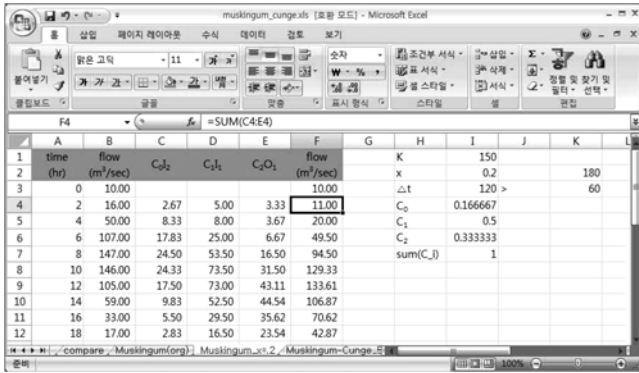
muskingum_cunge.xls [호환 모드] - Microsoft Excel

홈 삽입 페이지 레이아웃 수식 데이터 검토 보기

붙여넣기 클립보드 맑은 고딕 11 가 가 가 글꼴 맞춤 숫자 ₩ - % , 표시 형식 조건부 서식 표 서식 셀 스타일 스타일 삽입 삭제 서식 셀 Σ 정렬 및 필터 찾기 및 선택 편집

F4 $f_x$ =SUM(C4:E4)

| | A | B | C | D | E | F | G | H | I | J | K |
|---|---|---|---|---|---|---|---|---|---|---|---|
| 1 | time | flow | $C_0I_2$ | $C_1I_1$ | $C_2O_1$ | flow | | K | 150 | | |
| 2 | (hr) | (m³/sec) | | | | (m³/sec) | | x | 0.2 | | 180 |
| 3 | 0 | 10.00 | | | | 10.00 | | △t | 120 | > | 60 |
| 4 | 2 | 16.00 | 2.67 | 5.00 | 3.33 | 11.00 | | $C_0$ | 0.166667 | | |
| 5 | 4 | 50.00 | 8.33 | 8.00 | 3.67 | 20.00 | | $C_1$ | 0.5 | | |
| 6 | 6 | 107.00 | 17.83 | 25.00 | 6.67 | 49.50 | | $C_2$ | 0.333333 | | |
| 7 | 8 | 147.00 | 24.50 | 53.50 | 16.50 | 94.50 | | sum(C_i) | 1 | | |
| 8 | 10 | 146.00 | 24.33 | 73.50 | 31.50 | 129.33 | | | | | |
| 9 | 12 | 105.00 | 17.50 | 73.00 | 43.11 | 133.61 | | | | | |
| 10 | 14 | 59.00 | 9.83 | 52.50 | 44.54 | 106.87 | | | | | |
| 11 | 16 | 33.00 | 5.50 | 29.50 | 35.62 | 70.62 | | | | | |
| 12 | 18 | 17.00 | 2.83 | 16.50 | 23.54 | 42.87 | | | | | |

compare / Muskingum(org) / Muskingum_x=.2 / Muskingum-Cunge_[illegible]

준비 100%